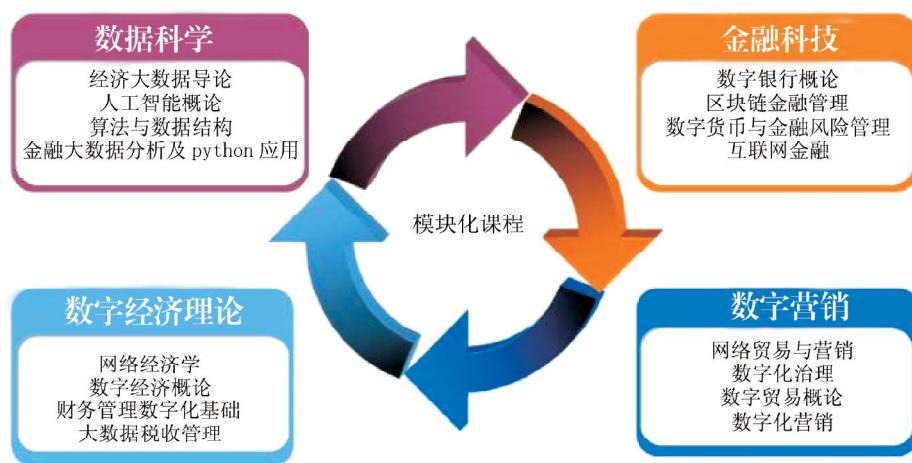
数据科学

经济大数据导论
人工智能概论
算法与数据结构
金融大数据分析及 python 应用

金融科技

数字银行概论
区块链金融管理
数字货币与金融风险管理
互联网金融

模块化课程

数字经济理论

网络经济学
数字经济概论
财务管理数字化基础
大数据税收管理

数字营销

网络贸易与营销
数字化治理
数字贸易概论
数字化营销